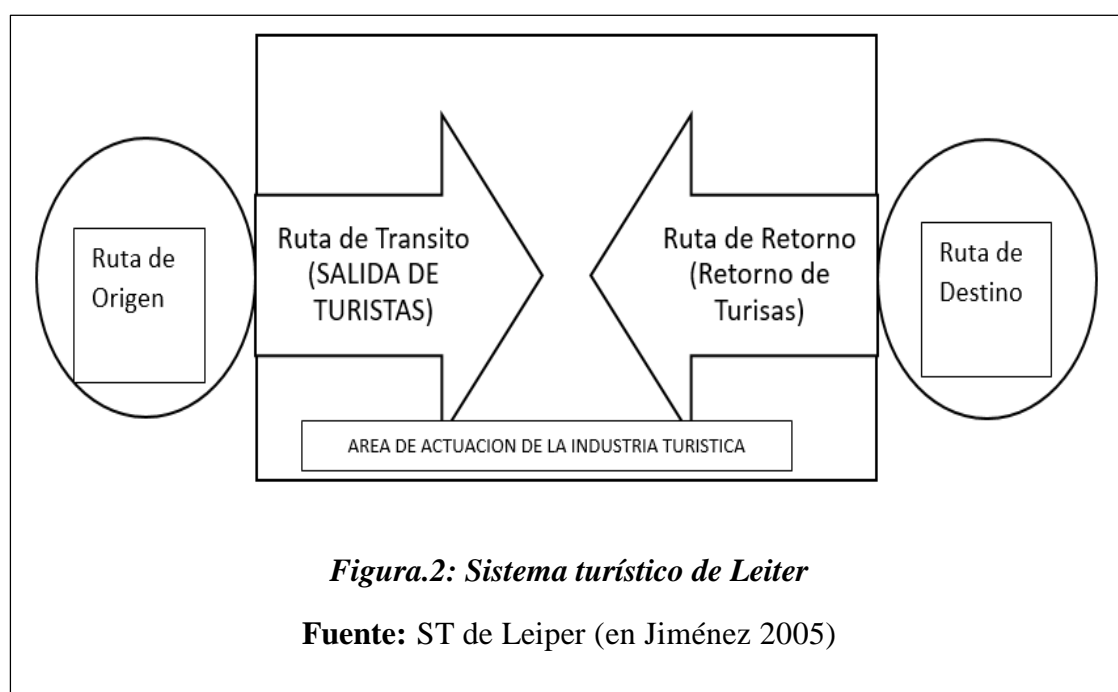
Ruta de Origen

Ruta de Transito (SALIDA DE TURISTAS)

Ruta de Retorno (Retorno de Turisas)

Ruta de Destino

AREA DE ACTUACION DE LA INDUSTRIA TURISTICA

*Figura.2: Sistema turístico de Leiter*

**Fuente:** ST de Leiper (en Jiménez 2005)